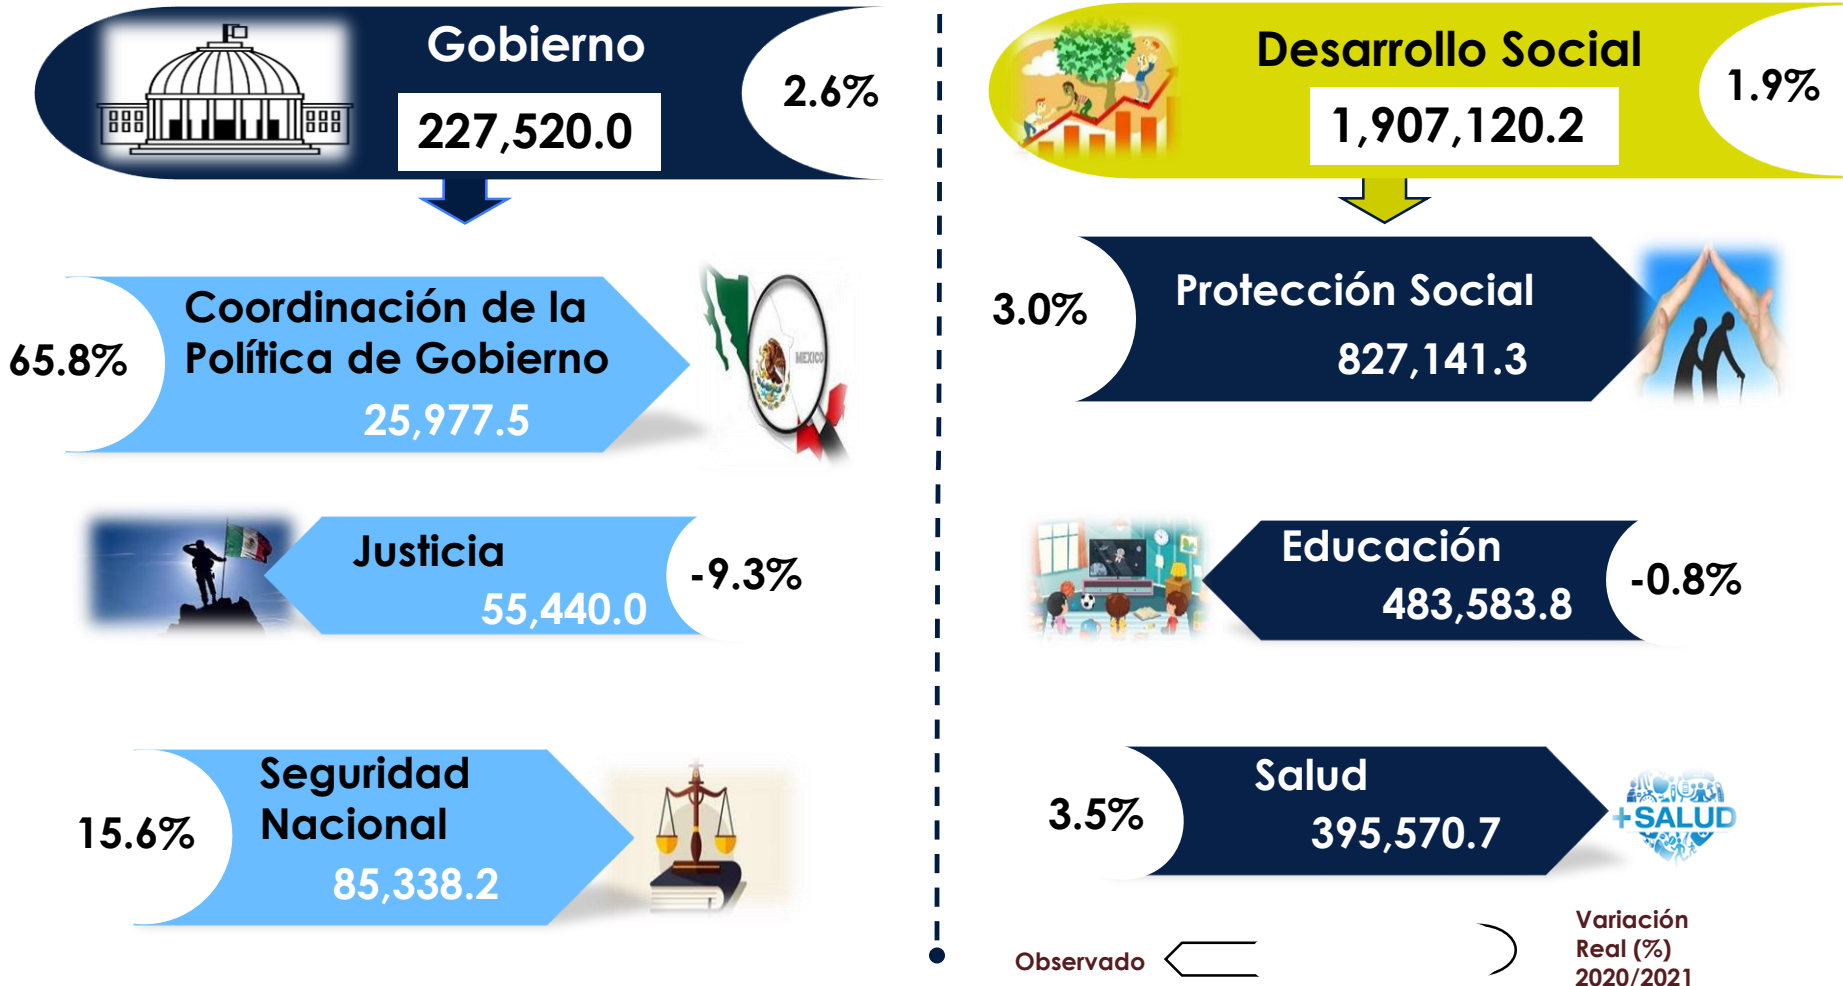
Gobierno
227,520.0
2.6%

Coordinación de la Política de Gobierno
65.8%
25,977.5

MEXICO

Justicia
55,440.0
-9.3%

Seguridad Nacional
15.6%
85,338.2

Desarrollo Social
1,907,120.2
1.9%

Protección Social
3.0%
827,141.3

Educación
483,583.8
-0.8%

Salud
3.5%
395,570.7

+SALUD

Observado

Variación Real (%) 2020/2021